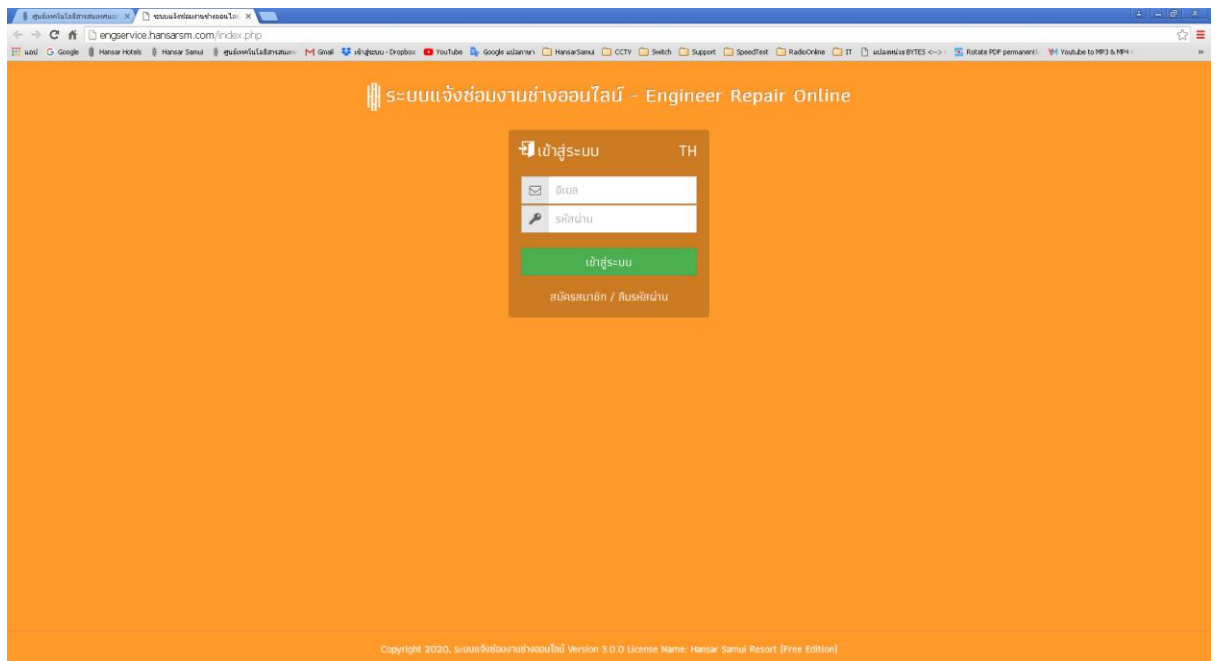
ศูนย์เทคโนโลยีสารสนเทศหน่ว × ระบบแจ้งซ่อมงานช่างออนไล × 

engservice.hansarsm.com/index.php

แอป Google Hansar Hotels Hansar Samui ศูนย์เทคโนโลยีสารสนเ Gmail เข้าสู่ระบบ - Dropbox YouTube Google แปลภาษา HansarSamui CCTV Switch Support SpeedTest RadioOnline IT แปลงหน่วย BYTES <--> Rotate PDF permanent Youtube to MP3 & MP4

ระบบแจ้งซ่อมงานช่างออนไลน์ - Engineer Repair Online

เข้าสู่ระบบ TH

อีเมล

รหัสผ่าน

เข้าสู่ระบบ

สมัครสมาชิก / ลืมรหัสผ่าน

Copyright 2020, ระบบแจ้งซ่อมงานช่างออนไลน์ Version 3.0.0 License Name: Hansar Samui Resort [Free Edition]